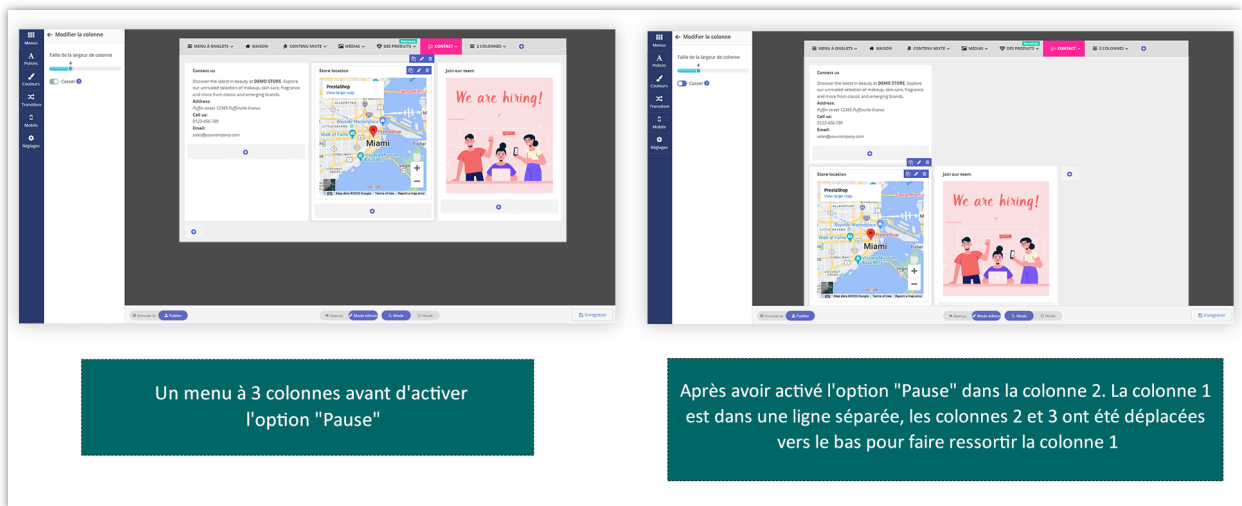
Menus
Polices
Couleurs
Transition
Mobile
Réglages

← Modifier la colonne
Taille de la largeur de colonne
4
Casser

MENU À ONGLETS MAISON CONTENU MIXTE MÉDIAS DES PRODUITS CONTACT 3 COLONNES

Contact us
Discover the latest in beauty at DEMO STORE. Explore our unrivaled selection of makeup, skin care, fragrance and more from classic and emerging brands.
Address:
Puffin street 12345 Puffinville France
Call us:
0123-456-789
Email:
sales@yourcompany.com

Store location
PrestaShop
View larger map
Miami

Join our team
We are hiring!

Annuler la Publier
Aperçu Mode édition Mode Mode
Enregistrer

Un menu à 3 colonnes avant d'activer l'option "Pause"

Menus
Polices
Couleurs
Transition
Mobile
Réglages

← Modifier la colonne
Taille de la largeur de colonne
4
Casser

MENU À ONGLETS MAISON CONTENU MIXTE MÉDIAS DES PRODUITS CONTACT 3 COLONNES

Contact us
Discover the latest in beauty at DEMO STORE. Explore our unrivaled selection of makeup, skin care, fragrance and more from classic and emerging brands.
Address:
Puffin street 12345 Puffinville France
Call us:
0123-456-789
Email:
sales@yourcompany.com

Store location
PrestaShop
View larger map
Miami

Join our team
We are hiring!

Annuler la Publier
Aperçu Mode édition Mode Mode
Enregistrer

Après avoir activé l'option "Pause" dans la colonne 2. La colonne 1 est dans une ligne séparée, les colonnes 2 et 3 ont été déplacées vers le bas pour faire ressortir la colonne 1